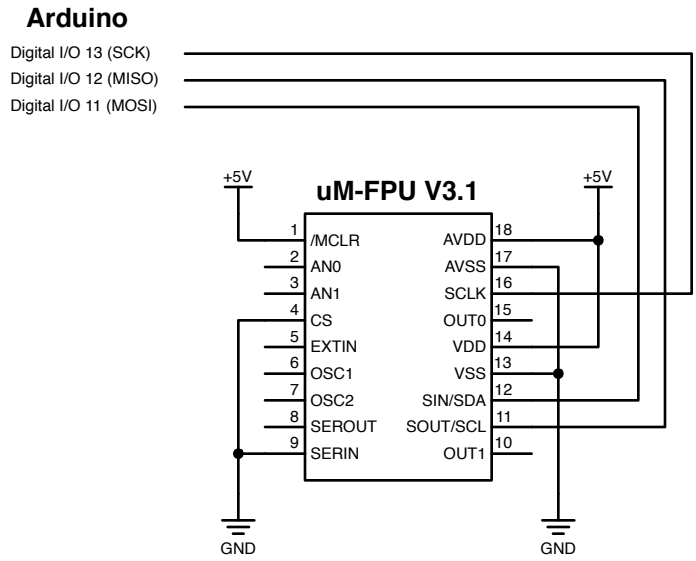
Arduino

Digital I/O 13 (SCK)
Digital I/O 12 (MISO)
Digital I/O 11 (MOSI)

+5V
+5V

uM-FPU V3.1

1 /MCLR
2 AN0
3 AN1
4 CS
5 EXTIN
6 OSC1
7 OSC2
8 SEROUT
9 SERIN

18 AVDD
17 AVSS
16 SCLK
15 OUT0
14 VDD
13 VSS
12 SIN/SDA
11 SOUT/SCL
10 OUT1

GND
GND